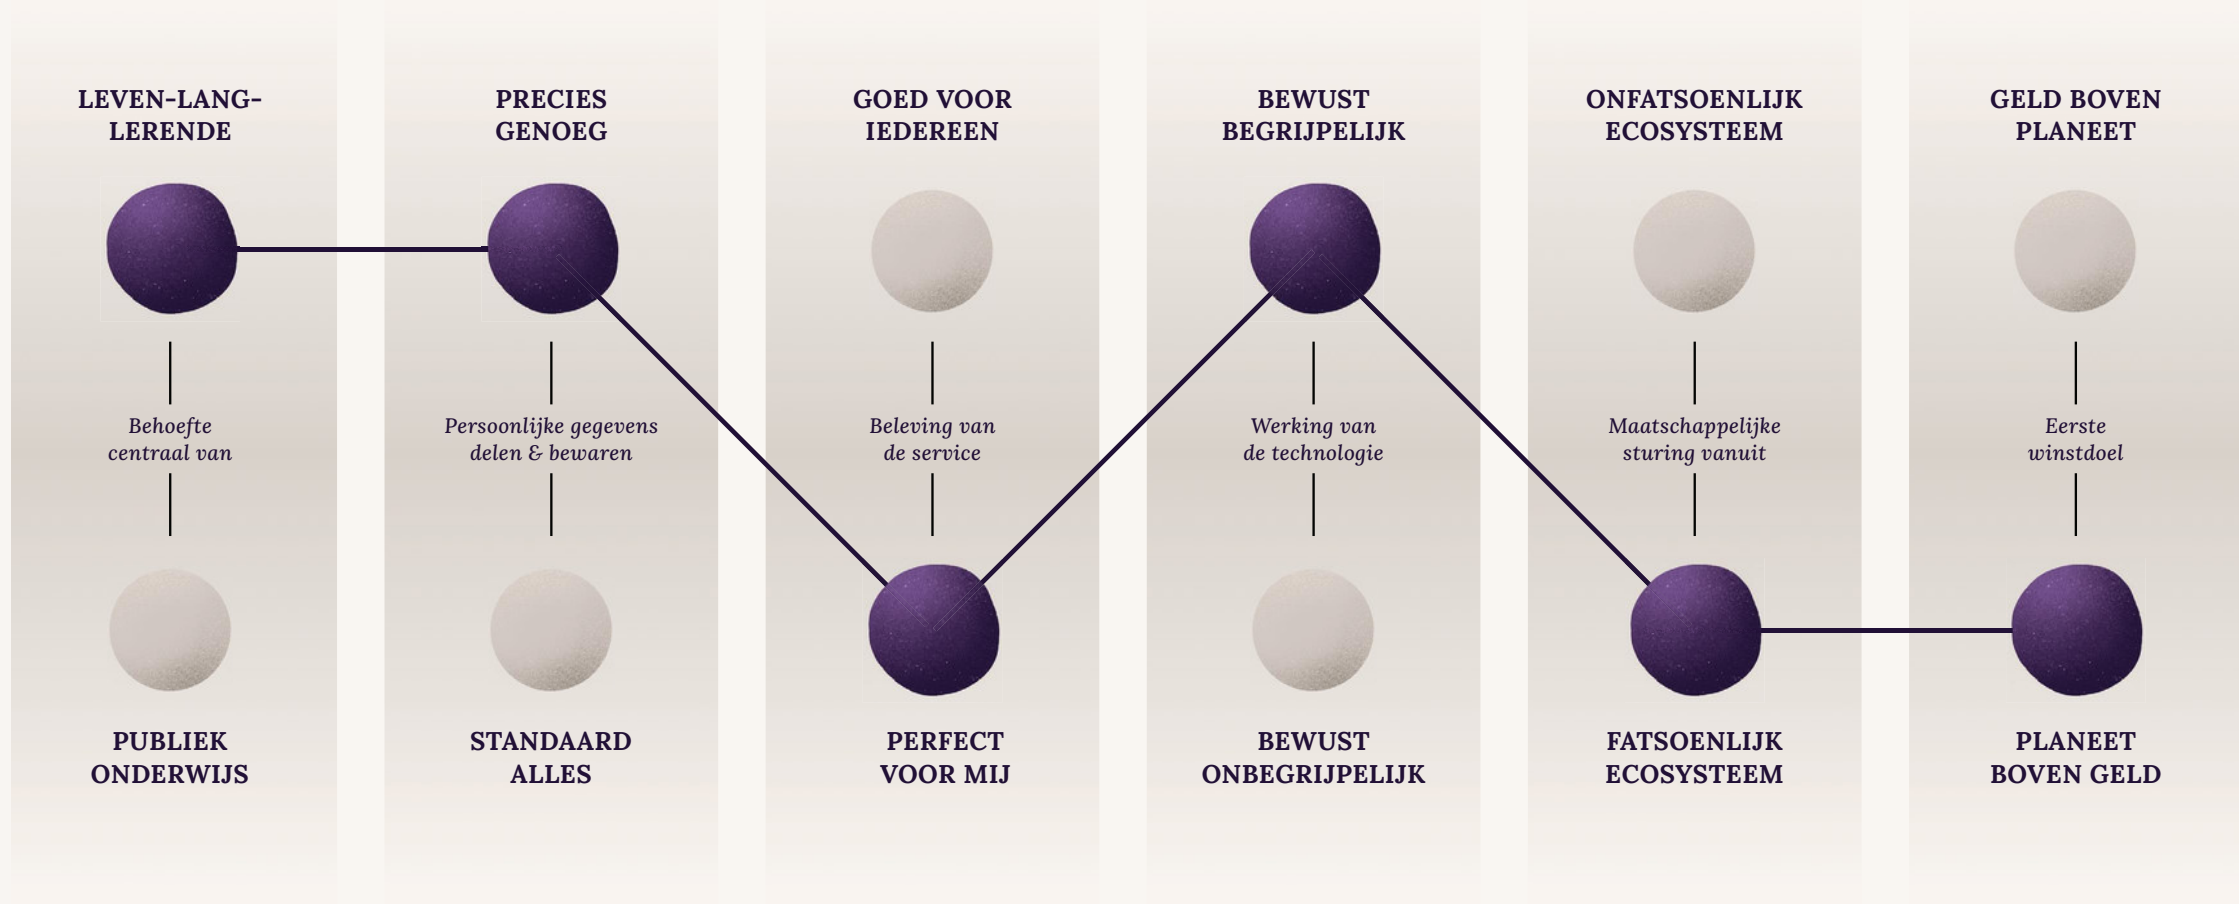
LEVEN-LANG-LERENDE

Behoefte centraal van

PUBLIEK ONDERWIJS

PRECIES GENOEG

Persoonlijke gegevens delen & bewaren

STANDAARD ALLES

GOED VOOR IEDEREEN

Beleving van de service

PERFECT VOOR MIJ

BEWUST BEGRIJPELIJK

Werking van de technologie

BEWUST ONBEGRIJPELIJK

ONFATSOENLIJK ECOSYSTEEM

Maatschappelijke sturing vanuit

FATSOENLIJK ECOSYSTEEM

GELD BOVEN PLANEET

Eerste winstdoel

PLANEET BOVEN GELD